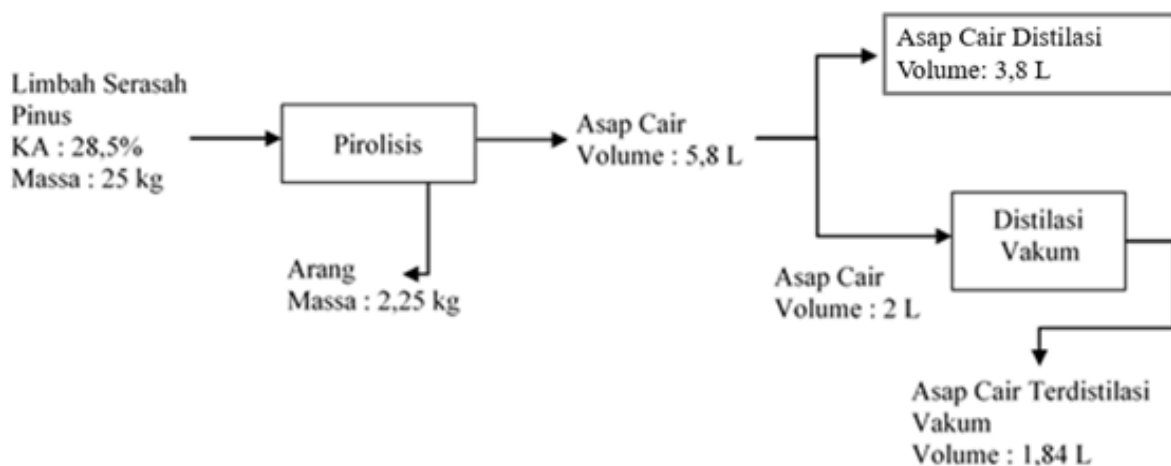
Limbah Serasah Pinus
KA : 28,5%
Massa : 25 kg

Pirolisis

Arang
Massa : 2,25 kg

Asap Cair
Volume : 5,8 L

Asap Cair Distilasi
Volume: 3,8 L

Distilasi Vakum

Asap Cair
Volume : 2 L

Asap Cair Terdistilasi Vakum
Volume : 1,84 L